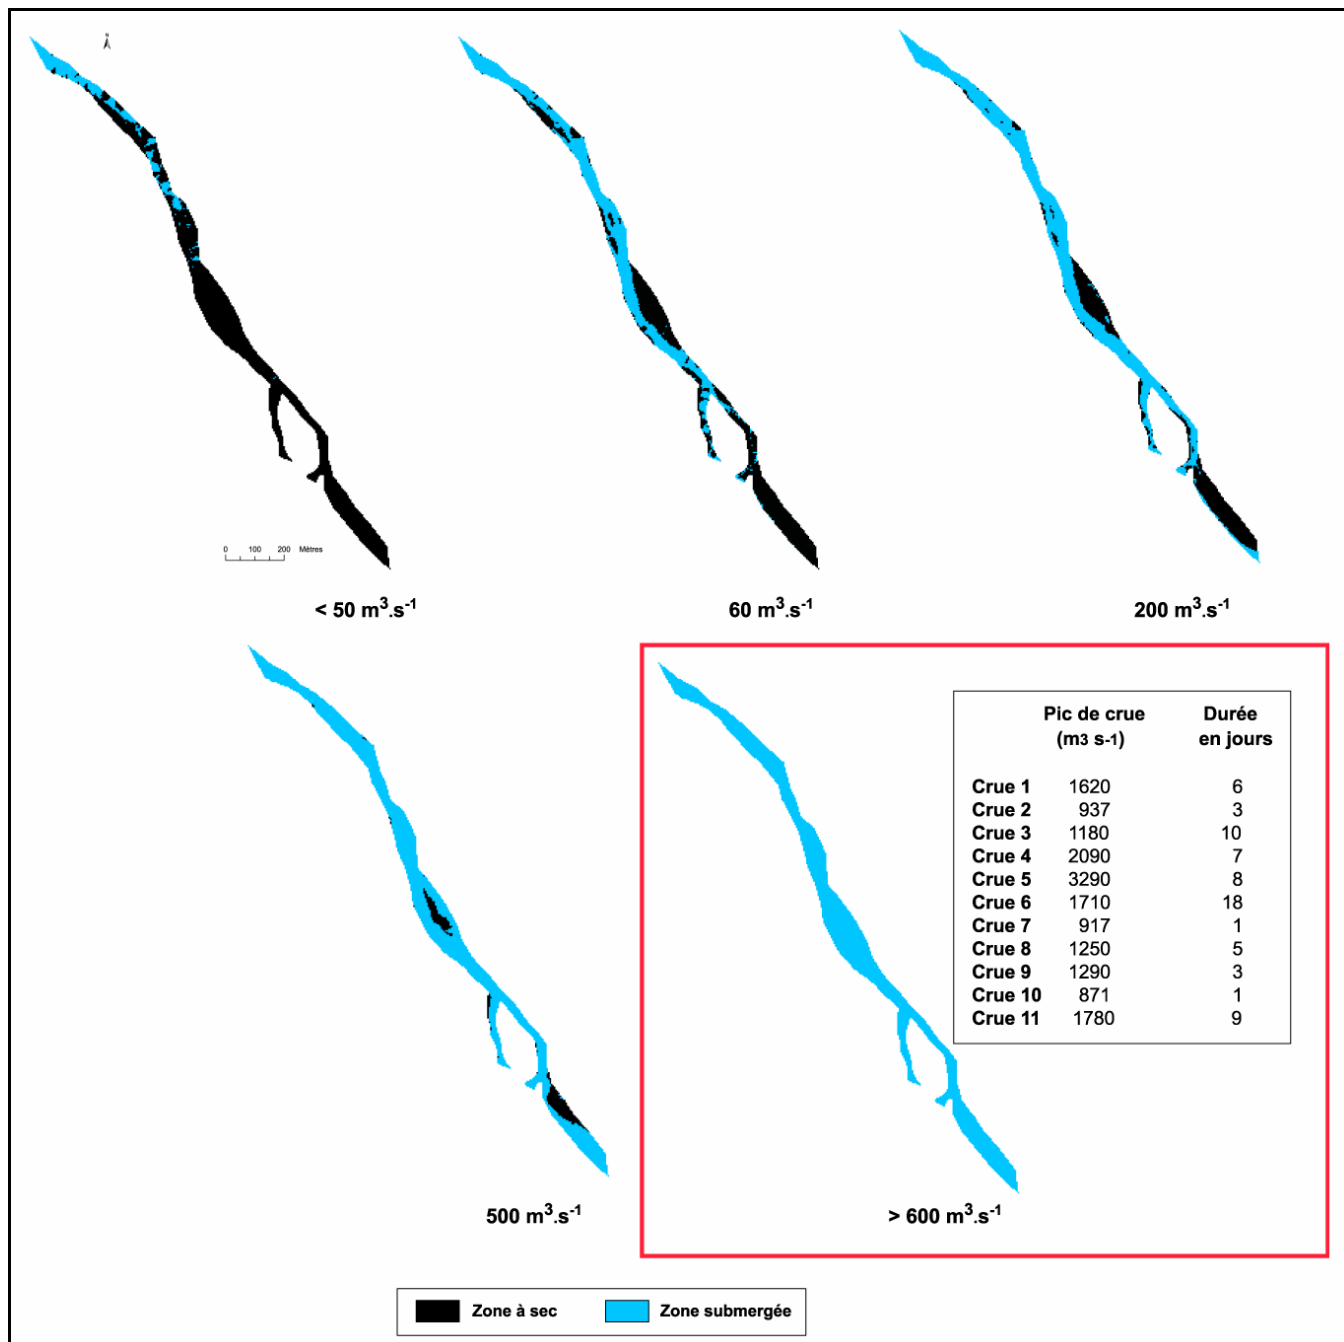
N

0 100 200 Mètres

< 50 $m^3.s^{-1}$

60 $m^3.s^{-1}$

200 $m^3.s^{-1}$

500 $m^3.s^{-1}$

> 600 $m^3.s^{-1}$

| | Pic de crue (m3 s-1) | Durée en jours |
|---|---|---|
| Crue 1 | 1620 | 6 |
| Crue 2 | 937 | 3 |
| Crue 3 | 1180 | 10 |
| Crue 4 | 2090 | 7 |
| Crue 5 | 3290 | 8 |
| Crue 6 | 1710 | 18 |
| Crue 7 | 917 | 1 |
| Crue 8 | 1250 | 5 |
| Crue 9 | 1290 | 3 |
| Crue 10 | 871 | 1 |
| Crue 11 | 1780 | 9 |

Zone à sec
Zone submergée